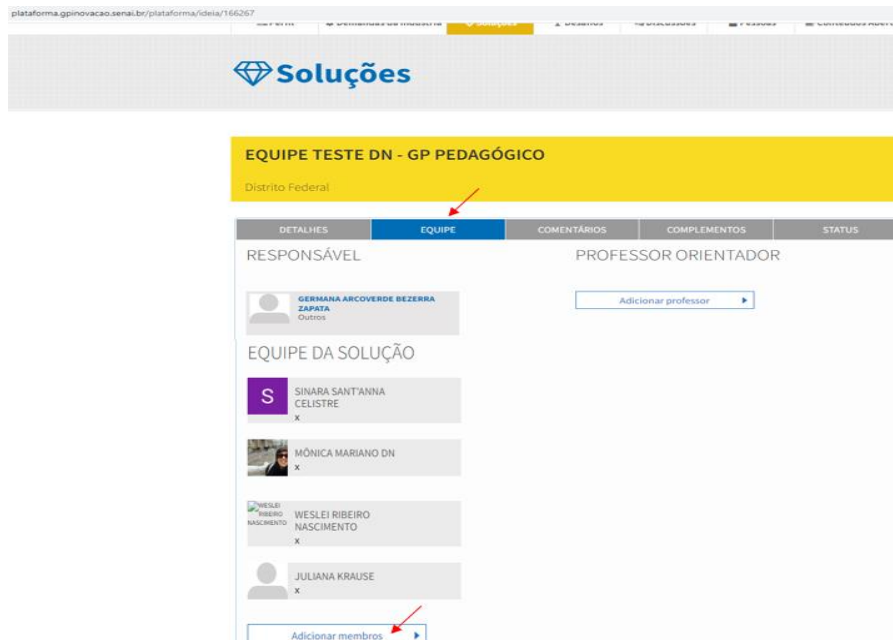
plataforma.gpinovacao.senai.br/plataforma/ideia/166267

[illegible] Perfil | Demandas da Indústria | Soluções | Desafios | Discussões | Pessoas | Conteúdos Aber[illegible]

Soluções

EQUIPE TESTE DN - GP PEDAGÓGICO

Distrito Federal

DETALHES | EQUIPE | COMENTÁRIOS | COMPLEMENTOS | STATUS

RESPONSÁVEL

GERMANA ARCOVERDE BEZERRA ZAPATA
Outros

PROFESSOR ORIENTADOR

Adicionar professor

EQUIPE DA SOLUÇÃO

S SINARA SANT'ANNA CELISTRE
x

MÔNICA MARIANO DN
x

WESLEI RIBEIRO NASCIMENTO WESLEI RIBEIRO NASCIMENTO
x

JULIANA KRAUSE
x

Adicionar membros